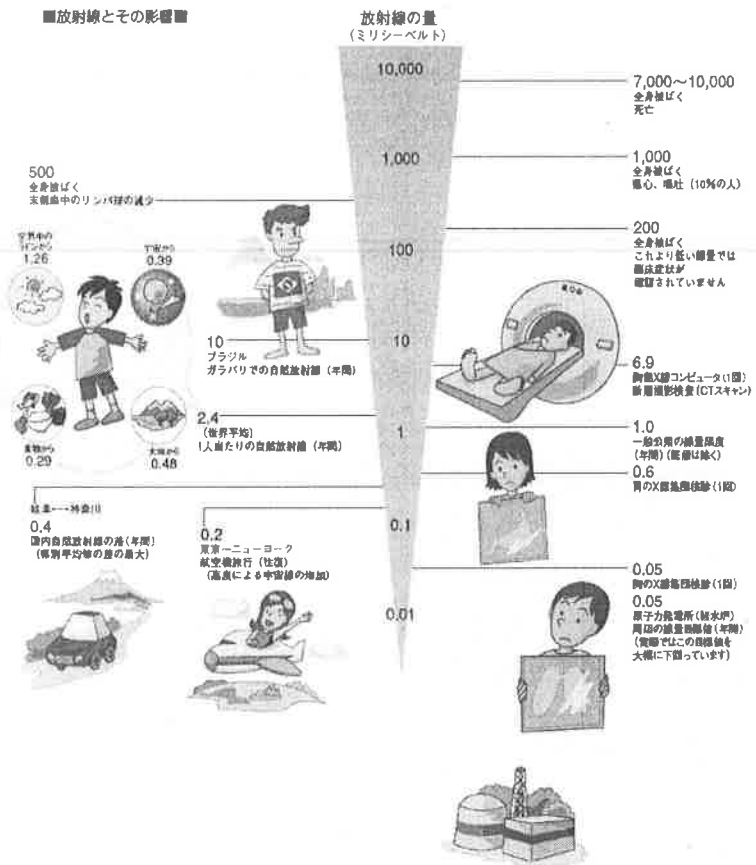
■放射線とその影響■

放射線の量
(ミリシーベルト)

10,000
1,000
100
10
1
0.1
0.01

7,000〜10,000
全身被ばく
死亡

1,000
全身被ばく
悪心、嘔吐(10%の人)

200
全身被ばく
これより低い線量では
臨床症状が
確認されていません

500
全身被ばく
末梢血中のリンパ球の減少

空気中の
ラドンから
1.26

宇宙から
0.39

食物から
0.29

大地から
0.48

10
ブラジル
ガラパリでの自然放射線(年間)

6.9
胸部X線コンピュータ(1回)
断層撮影検査(CTスキャン)

2.4
(世界平均)
1人当たりの自然放射線(年間)

1.0
一般公衆の線量限度
(年間)(医療は除く)

0.6
胃のX線集団検診(1回)

岐阜――神奈川
0.4
国内自然放射線の差(年間)
(県別平均値の差の最大)

0.2
東京――ニューヨーク
航空機旅行(往復)
(高度による宇宙線の増加)

0.05
胸のX線集団検診(1回)

0.05
原子力発電所(軽水炉)
周辺の線量目標値(年間)
(実績ではこの目標値を
大幅に下回っています)